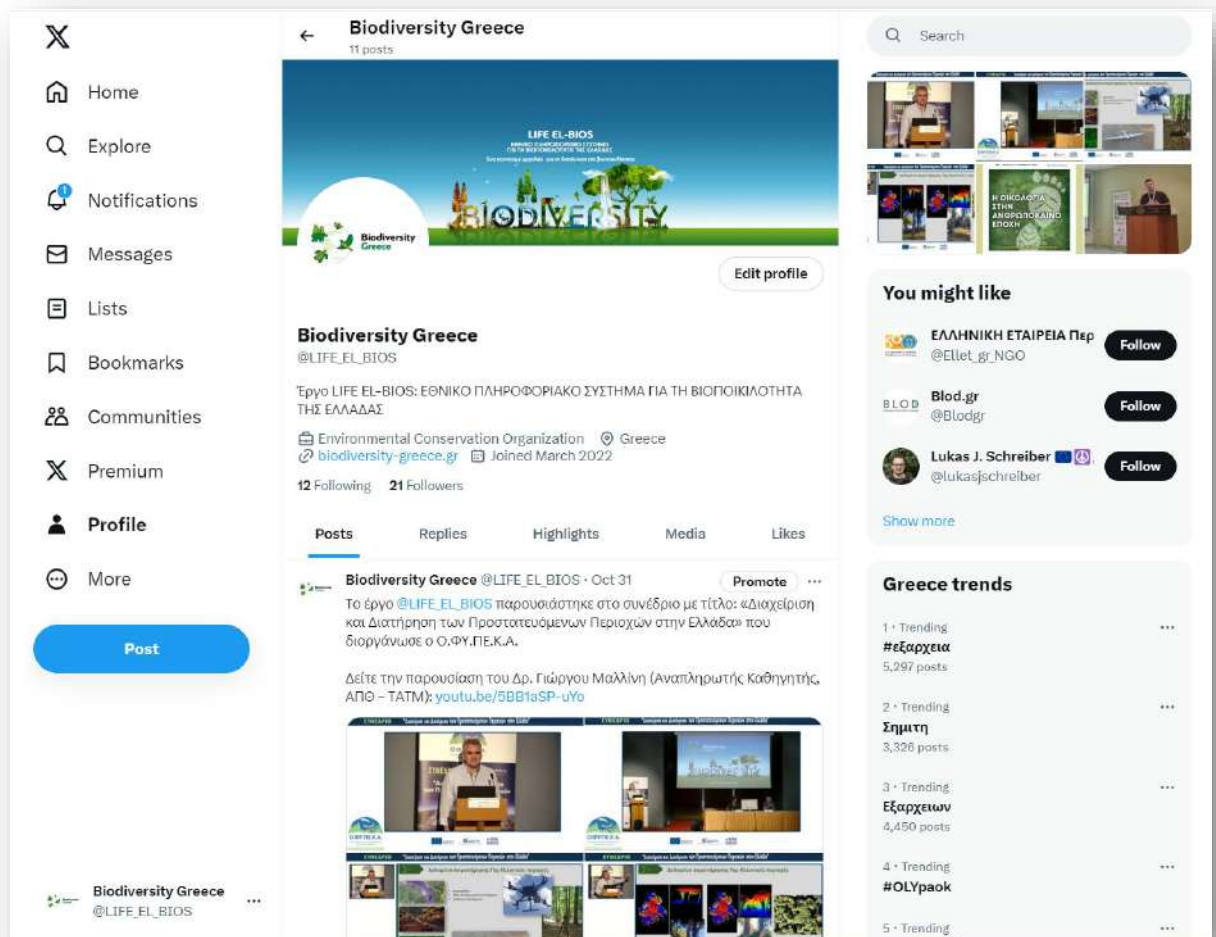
Home
Explore
Notifications
Messages
Lists
Bookmarks
Communities
Premium
Profile
More
Post

Biodiversity Greece
@LIFE_EL_BIOS

Biodiversity Greece
11 posts

LIFE EL-BIOS
BIODIVERSITY

Biodiversity Greece

Edit profile

Biodiversity Greece
@LIFE_EL_BIOS

Έργο LIFE EL-BIOS: ΕΘΝΙΚΟ ΠΛΗΡΟΦΟΡΙΑΚΟ ΣΥΣΤΗΜΑ ΓΙΑ ΤΗ ΒΙΟΠΟΙΚΙΛΟΤΗΤΑ ΤΗΣ ΕΛΛΑΔΑΣ

Environmental Conservation Organization Greece
biodiversity-greece.gr Joined March 2022

12 Following 21 Followers

Posts Replies Highlights Media Likes

Biodiversity Greece @LIFE_EL_BIOS · Oct 31
Promote
Το έργο @LIFE_EL_BIOS παρουσιάστηκε στο συνέδριο με τίτλο: «Διαχείριση και Διατήρηση των Προστατευόμενων Περιοχών στην Ελλάδα» που διοργάνωσε ο Ο.ΦΥ.ΠΕ.Κ.Α.

Δείτε την παρουσίαση του Δρ. Γιώργου Μαλλίνη (Αναπληρωτής Καθηγητής, ΑΠΘ – ΤΑΤΜ): youtu.be/5BB1aSP-uYo

Search

Η ΟΙΚΟΛΟΓΙΑ ΣΤΗΝ ΑΝΘΡΩΠΟΚΑΙΝΟ ΕΠΟΧΗ

You might like

ΕΛΛΗΝΙΚΗ ΕΤΑΙΡΕΙΑ Περ
@Ellet_gr_NGO
Follow

Blod.gr
@Blodgr
Follow

Lukas J. Schreiber
@lukasjschreiber
Follow

Show more

Greece trends

1 · Trending
#εξαρχεια
5,297 posts

2 · Trending
Σημιτη
3,326 posts

3 · Trending
Εξαρχειων
4,450 posts

4 · Trending
#OLYpaok

5 · Trending